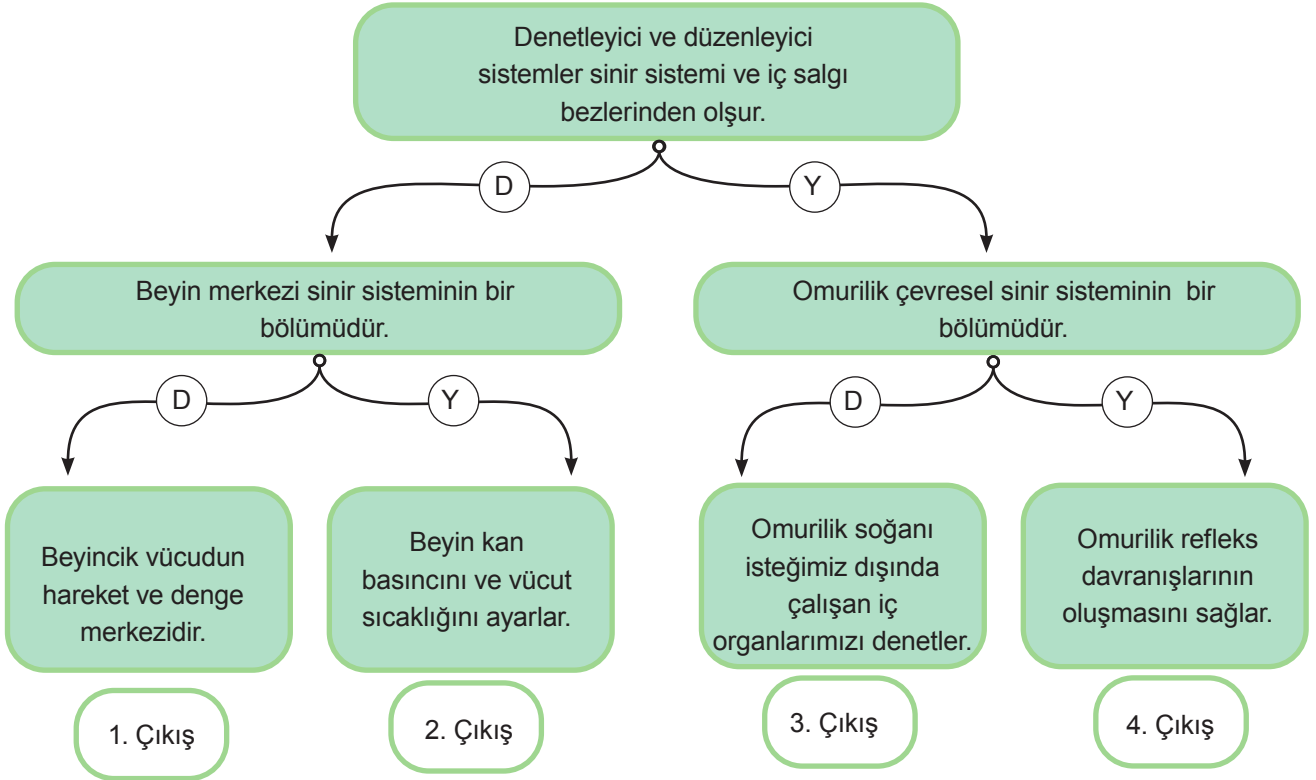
Denetleyici ve düzenleyici sistemler sinir sistemi ve iç salgı bezlerinden olşur.

D

Y

Beyin merkezi sinir sisteminin bir bölümüdür.

Omurilik çevresel sinir sisteminin bir bölümüdür.

D

Y

D

Y

Beyincik vücudun hareket ve denge merkezidir.

Beyin kan basıncını ve vücut sıcaklığını ayarlar.

Omurilik soğanı isteğimiz dışında çalışan iç organlarımızı denetler.

Omurilik refleks davranışlarının oluşmasını sağlar.

1. Çıkış

2. Çıkış

3. Çıkış

4. Çıkış